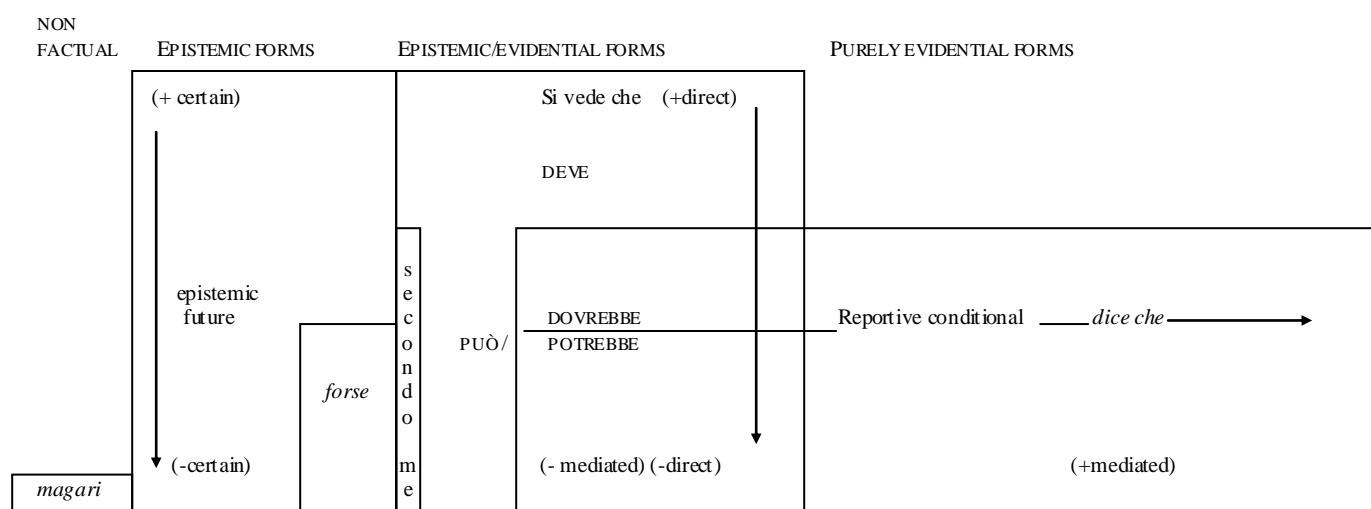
NON FACTUAL

EPISTEMIC FORMS

EPISTEMIC/EVIDENTIAL FORMS

PURELY EVIDENTIAL FORMS

(+ certain)

Si vede che (+direct)

DEVE

epistemic future

s e c o n d o

m e

forse

PUÒ/

DOVREBBE

POTREBBE

Reportive conditional

dice che

(-certain)

(- mediated) (-direct)

(+mediated)

magari